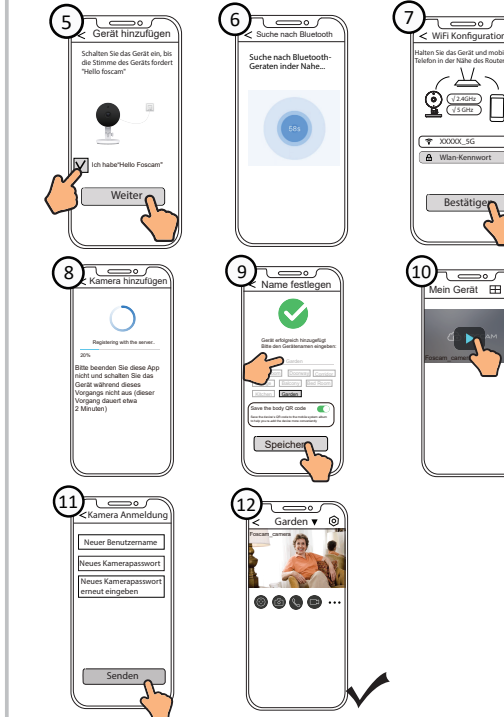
5
< Gerät hinzufügen
Schalten Sie das Gerät ein, bis die Stimme des Geräts fordert "Hello foscam"
Ich habe"Hello Foscam"
Weiter

6
< Suche nach Bluetooth
Suche nach Bluetooth-Geraten inder Nahe...
58s

7
< WiFi Konfiguration
Halten Sie das Gerät und mobi Telefon in der Nähe des Router
√ 2.4GHz
X 5 GHz
XXXXX_5G
Wlan-Kennwort
Bestätigen

8
< Kamera hinzufügen
Registering with the server..
20%
Bitte beenden Sie diese App nicht und schalten Sie das Gerät während dieses Vorgangs nicht aus (dieser Vorgang dauert etwa 2 Minuten)

9
< Name festlegen
Gerät erfolgreich hinzugefügt Bitte den Gerätenamen eingeben
Garden
Garden
Save the body QR code
Speichern

10
Mein Gerät
Foscam_camera

11
< Kamera Anmeldung
Neuer Benutzername
Neues Kamerapasswort
Neues Kamerapasswort erneut eingeben
Senden

12
< Garden ▼
Foscam_camera